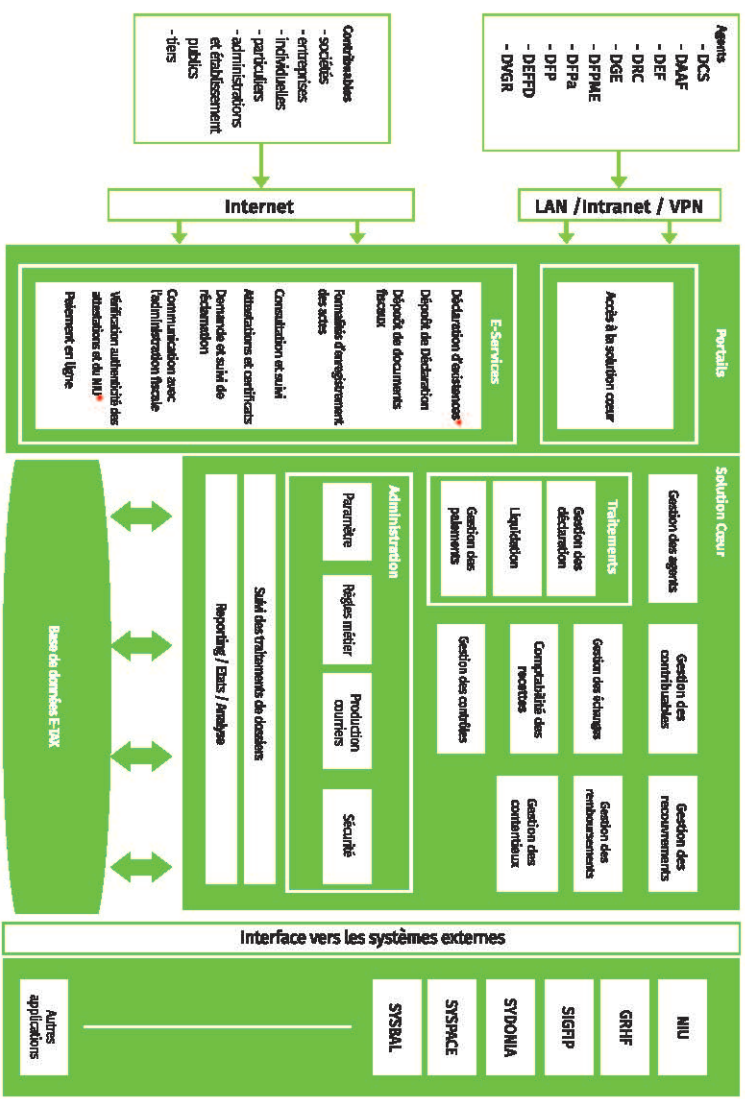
Contribuables
- sociétés
- entreprises
- individuelles
- particuliers
- administrations et établissement publics
- tiers

Agents
- DCS
- DAAF
- DEF
- DRC
- DGE
- DFPME
- DFPa
- DFP
- DEFFD
- DVGR

Internet

LAN / Intranet / VPN

Portails

E-Services

Déclaration d'existence
Dépôt de Déclaration
Dépôt de documents fiscaux
Formalités d'enregistrement des actes
Consultation et suivi
Attestations et certificats
Demande et suivi de réclamation
Communication avec l'administration fiscale
Vérification authenticité des attestations et du NIU
Paiement en ligne

Accès à la solution cœur

Solution Cœur

Gestion des agents

Traitements
Gestion des déclaration
Liquidation
Gestion des paiements

Gestion des contribuables
Gestion des échanges
Comptabilité des recettes
Gestion des contrôles

Gestion des recouvrements
Gestion des remboursements
Gestion des contentieux

Administration
Paramètre
Règles métier
Production courriers
Sécurité

Suivi des traitements de dossiers
Reporting / Etats / Analyse

Base de données E-TAX

Interface vers les systèmes externes

NIU
GRHF
SIGFIP
SYDONIA
SYSPACE
SYSBAL
Autres applications